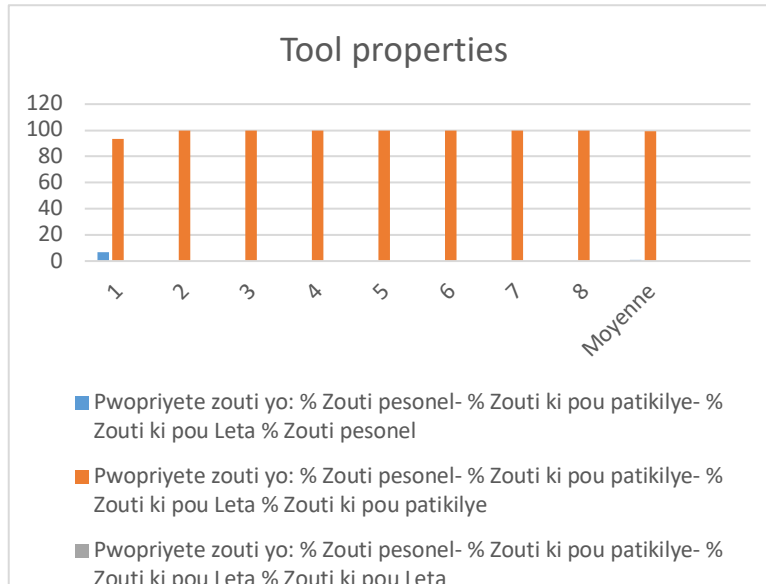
Tool properties

120
100
80
60
40
20
0

1
2
3
4
5
6
7
8
Moyenne

Pwopriyete zouti yo: % Zouti pesonel- % Zouti ki pou patikilye- % Zouti ki pou Leta % Zouti pesonel

Pwopriyete zouti yo: % Zouti pesonel- % Zouti ki pou patikilye- % Zouti ki pou Leta % Zouti ki pou patikilye

Pwopriyete zouti yo: % Zouti pesonel- % Zouti ki pou patikilye- % Zouti ki pou Leta % Zouti ki pou Leta